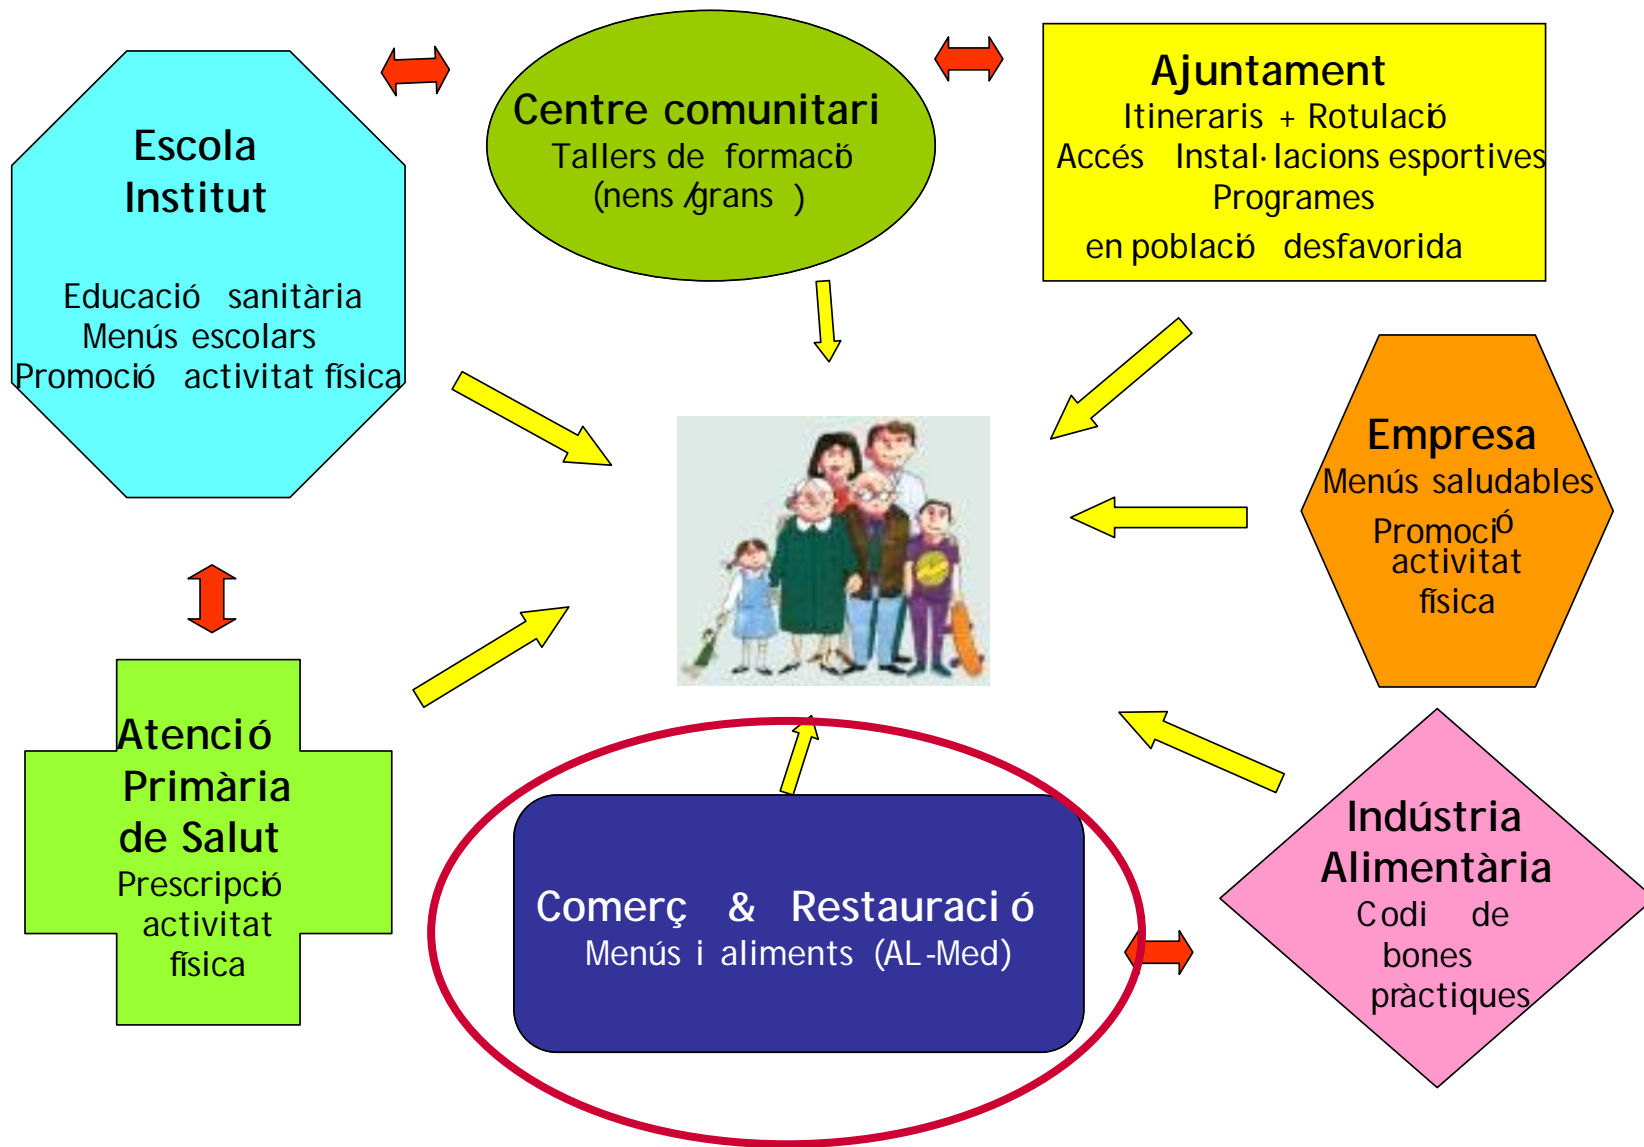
Escola
Institut

Educació sanitària
Menús escolars
Promoció activitat física

Centre comunitari
Tallers de formació
(nens /grans )

Ajuntament
Itineraris + Rotulació
Accés Instal·lacions esportives
Programes
en població desfavorida

Empresa
Menús saludables
Promoció
activitat
física

Atenció
Primària
de Salut
Prescripció
activitat
física

Comerç & Restauració
Menús i aliments (AL-Med)

Indústria
Alimentària
Codi de
bones
pràctiques